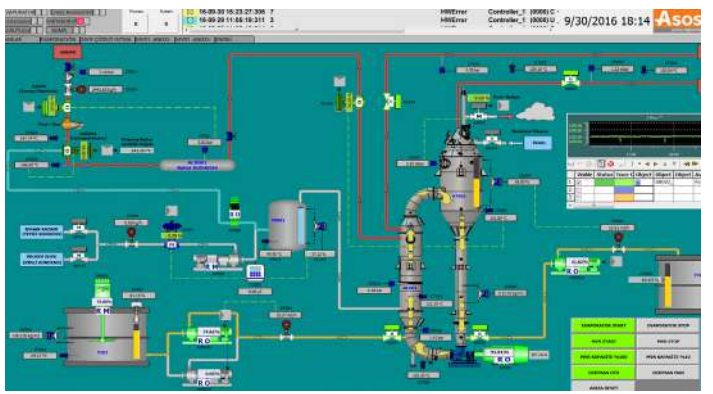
16-09-30 16:23:27.306 7
16-09-29 11:08:18:311 3
HWError Controller_1 (0000) C -
HWError Controller_1 (0000) U
9/30/2016 18:14
Asos

Visible Status Trace Object Object Object

K M
R O
R O
R O
R O
R O
R O

EVAPORASYON BASLAT
EVAPORASYON STOP
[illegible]
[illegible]
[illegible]
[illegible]
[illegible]
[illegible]
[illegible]